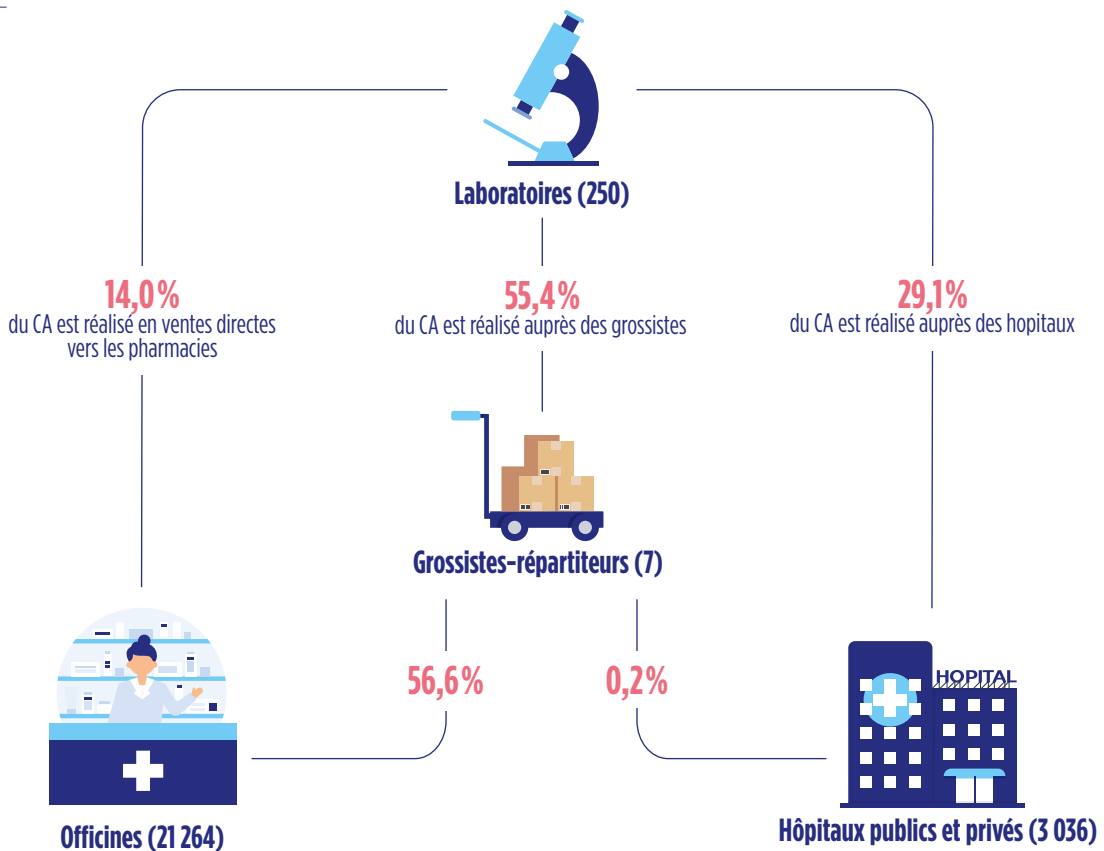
Laboratoires (250)

14,0%
du CA est réalisé en ventes directes vers les pharmacies

55,4%
du CA est réalisé auprès des grossistes

29,1%
du CA est réalisé auprès des hopitaux

Grossistes-répartiteurs (7)

56,6%

0,2%

HOPITAL

Officines (21 264)

Hôpitaux publics et privés (3 036)